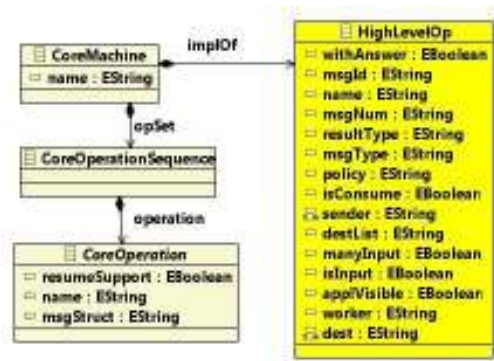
CoreMachine
name : EString

implOf

opSet

CoreOperationSequence

operation

CoreOperation
resumeSupport : EBoolean
name : EString
msgStruct : EString

HighLevelOp
withAnswer : EBoolean
msgId : EString
name : EString
msgNum : EString
resultType : EString
msgType : EString
policy : EString
isConsume : EBoolean
sender : EString
destList : EString
manyInput : EBoolean
isInput : EBoolean
applVisible : EBoolean
worker : EString
dest : EString